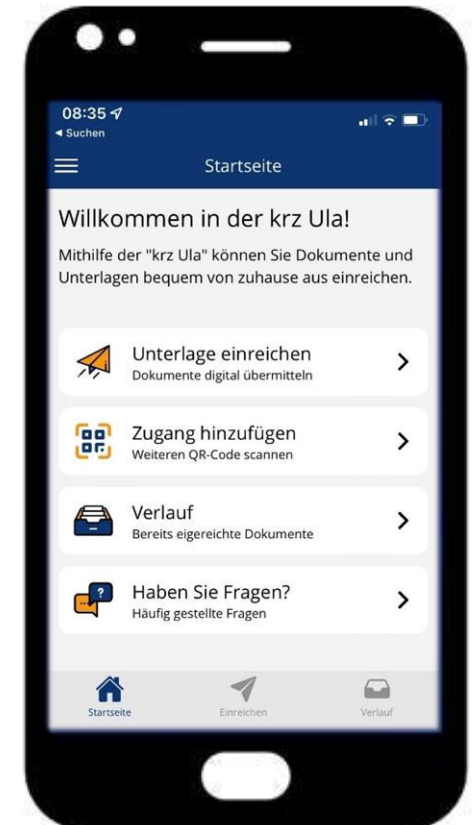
08:35
◂ Suchen

Startseite

Willkommen in der krz Ula!

Mithilfe der "krz Ula" können Sie Dokumente und Unterlagen bequem von zuhause aus einreichen.

Unterlage einreichen
Dokumente digital übermitteln

Zugang hinzufügen
Weiteren QR-Code scannen

Verlauf
Bereits eigereichte Dokumente

Haben Sie Fragen?
Häufig gestellte Fragen

Startseite
Einreichen
Verlauf